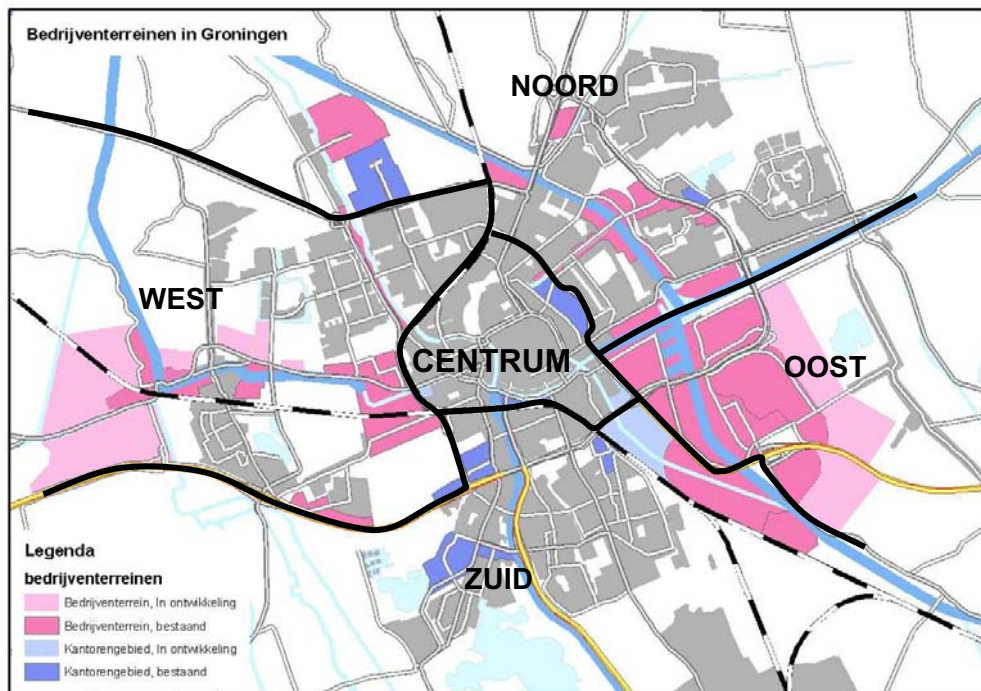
Bedrijventerreinen in Groningen

NOORD

WEST

CENTRUM

OOST

ZUID

Legenda

bedrijventerreinen

Bedrijventerrein, In ontwikkeling

Bedrijventerrein, bestaand

Kantorengebied, In ontwikkeling

Kantorengebied, bestaand